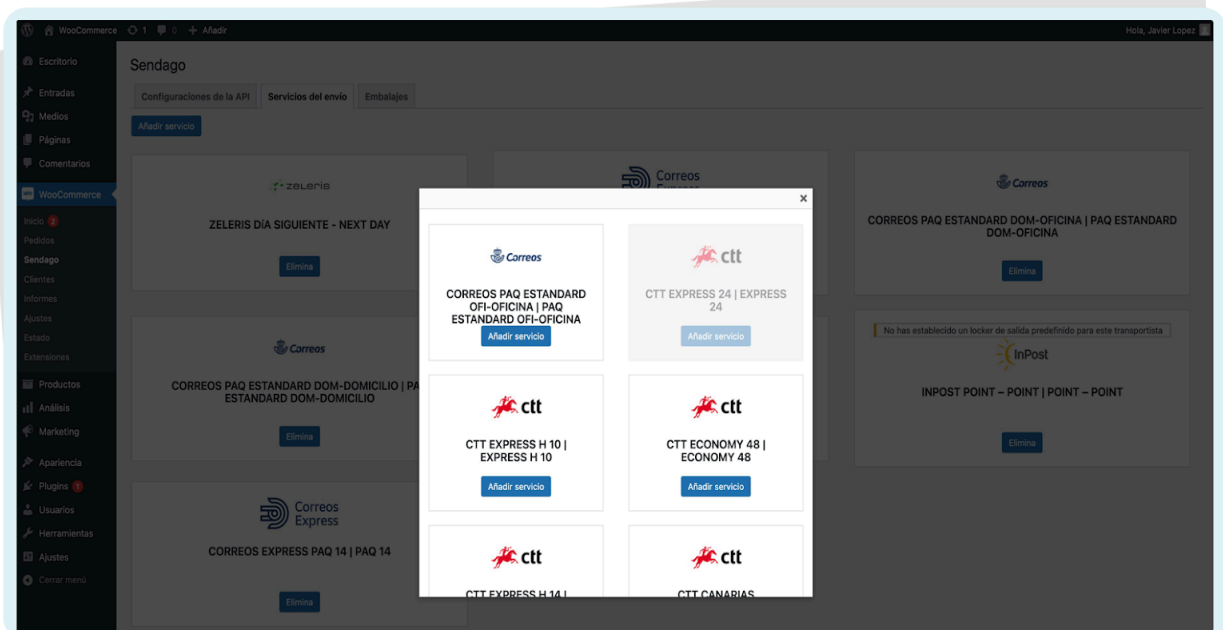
WooCommerce 1 0 + Añadir
Hola, Javier Lopez

Escritorio
Entradas
Medios
Páginas
Comentarios
WooCommerce
Inicio 2
Pedidos
Sendago
Clientes
Informes
Ajustes
Estado
Extensiones
Productos
Análisis
Marketing
Apariencia
Plugins 1
Usuarios
Herramientas
Ajustes
Cerrar menú

Sendago

Configuraciones de la API | Servicios del envío | Embalajes

Añadir servicio

zeleris
ZELERIS DÍA SIGUIENTE - NEXT DAY
Elimina

Correos Express

Correos
CORREOS PAQ ESTANDARD DOM-OFICINA | PAQ ESTANDARD DOM-OFICINA
Elimina

Correos
CORREOS PAQ ESTANDARD DOM-DOMICILIO | PA ESTANDARD DOM-DOMICILIO
Elimina

No has establecido un locker de salida predefinido para este transportista
InPost
INPOST POINT – POINT | POINT – POINT
Elimina

Correos Express
CORREOS EXPRESS PAQ 14 | PAQ 14
Elimina

×

Correos
CORREOS PAQ ESTANDARD OFI-OFICINA | PAQ ESTANDARD OFI-OFICINA
Añadir servicio

ctt
CTT EXPRESS 24 | EXPRESS 24
Añadir servicio

ctt
CTT EXPRESS H 10 | EXPRESS H 10
Añadir servicio

ctt
CTT ECONOMY 48 | ECONOMY 48
Añadir servicio

ctt
CTT EXPRESS H 14 |

ctt
CTT CANARIAS